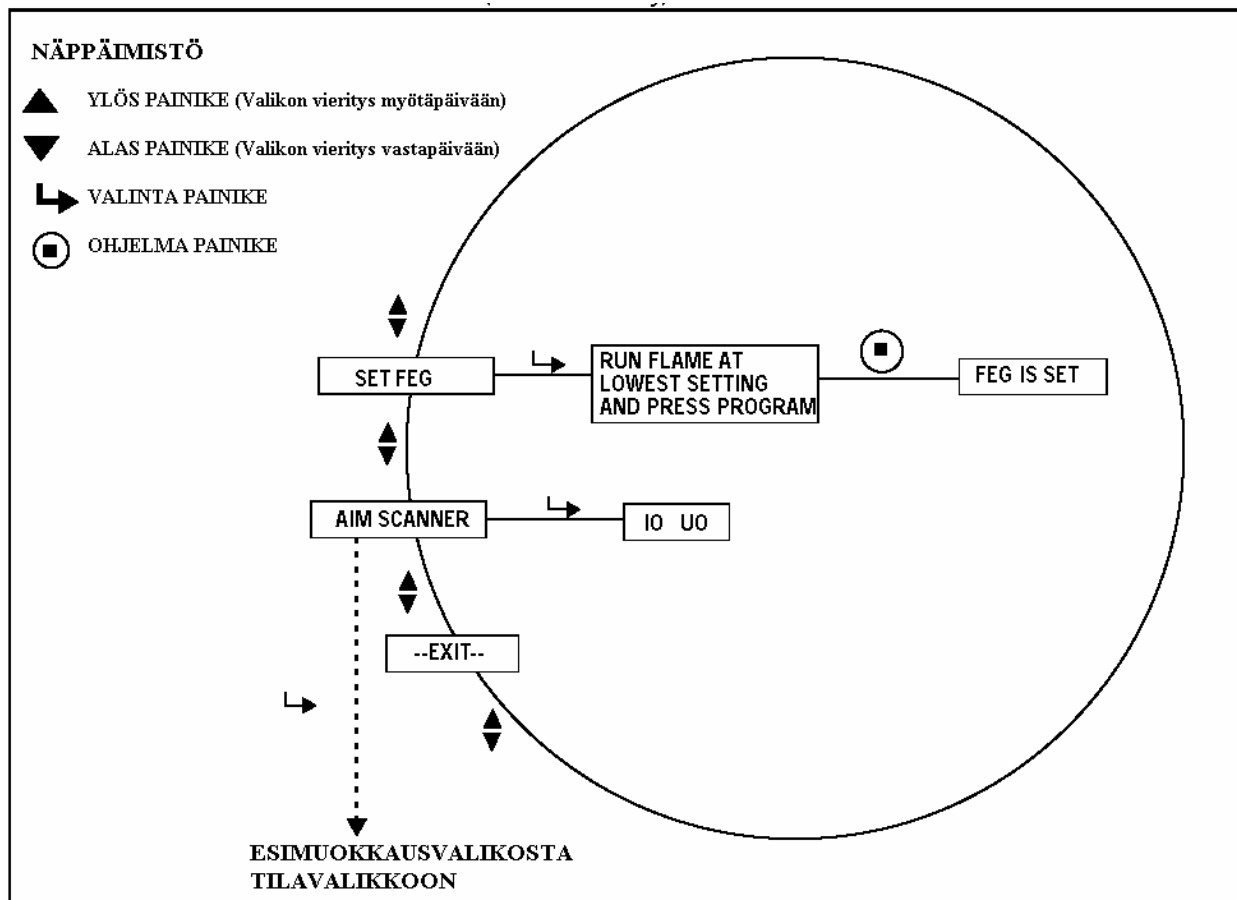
NÄPPÄIMISTÖ

YLÖS PAINIKE (Valikon vieritys myötäpäivään)

ALAS PAINIKE (Valikon vieritys vastapäivään)

VALINTA PAINIKE

OHJELMA PAINIKE

SET FEG

RUN FLAME AT LOWEST SETTING AND PRESS PROGRAM

FEG IS SET

AIM SCANNER

IO UO

--EXIT--

ESIMUOKKAUSVALIKOSTA TILAVALIKKOON